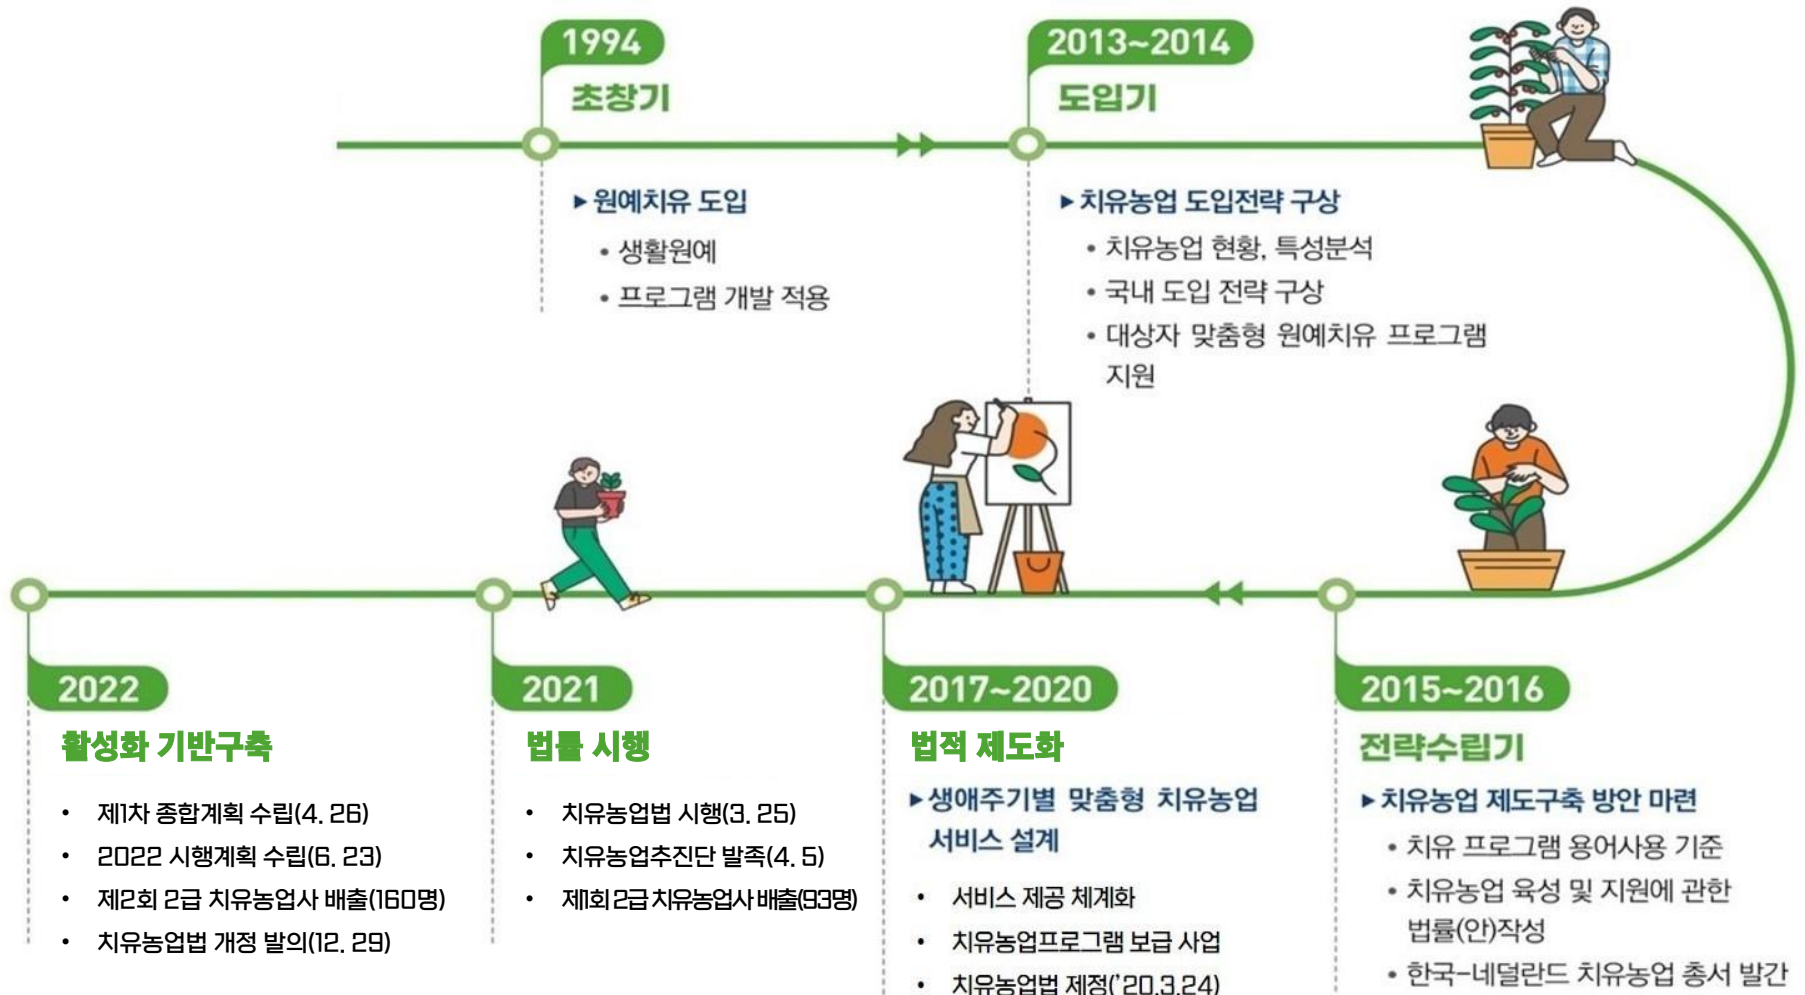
1994
초창기

▸원예치유 도입
• 생활원예
• 프로그램 개발 적용

2013~2014
도입기

▸치유농업 도입전략 구상
• 치유농업 현황, 특성분석
• 국내 도입 전략 구상
• 대상자 맞춤형 원예치유 프로그램 지원

2022
활성화 기반구축
• 제1차 종합계획 수립(4. 26)
• 2022 시행계획 수립(6. 23)
• 제2회 2급 치유농업사 배출(160명)
• 치유농업법 개정 발의(12. 29)

2021
법률 시행
• 치유농업법 시행(3. 25)
• 치유농업추진단 발족(4. 5)
• 제1회 2급 치유농업사 배출(93명)

2017~2020
법적 제도화
▸생애주기별 맞춤형 치유농업 서비스 설계
• 서비스 제공 체계화
• 치유농업프로그램 보급 사업
• 치유농업법 제정('20.3.24)

2015~2016
전략수립기
▸치유농업 제도구축 방안 마련
• 치유 프로그램 용어사용 기준
• 치유농업 육성 및 지원에 관한 법률(안)작성
• 한국-네덜란드 치유농업 총서 발간